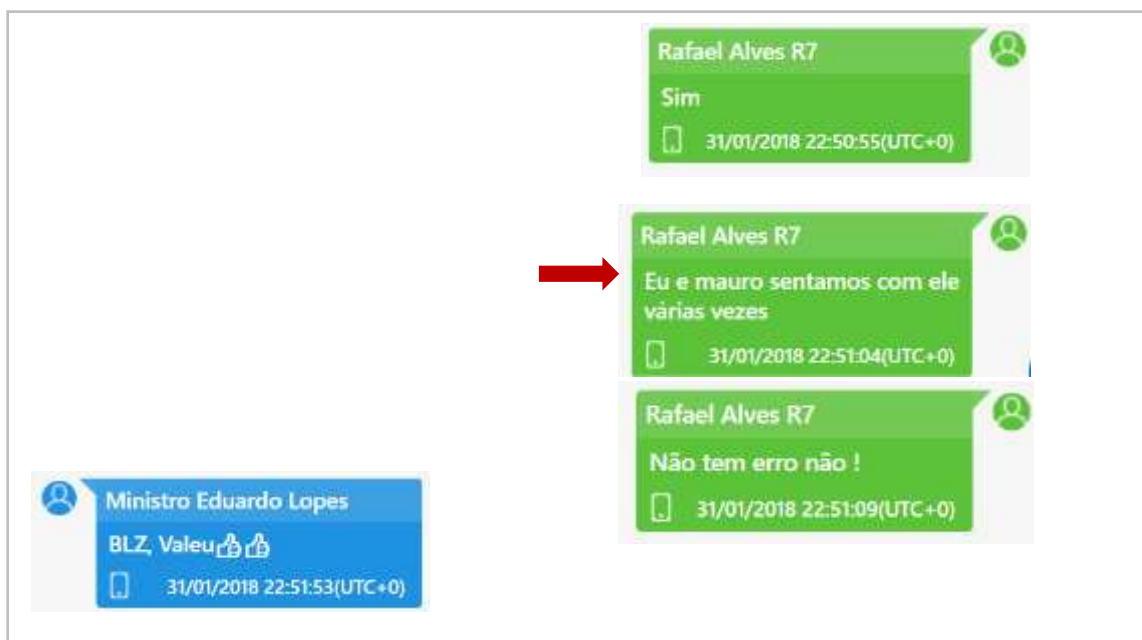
Rafael Alves R7

Sim

31/01/2018 22:50:55(UTC+0)

Rafael Alves R7

Eu e mauro sentamos com ele várias vezes

31/01/2018 22:51:04(UTC+0)

Rafael Alves R7

Não tem erro não !

31/01/2018 22:51:09(UTC+0)

Ministro Eduardo Lopes

BLZ, Valeu👍👍

31/01/2018 22:51:53(UTC+0)